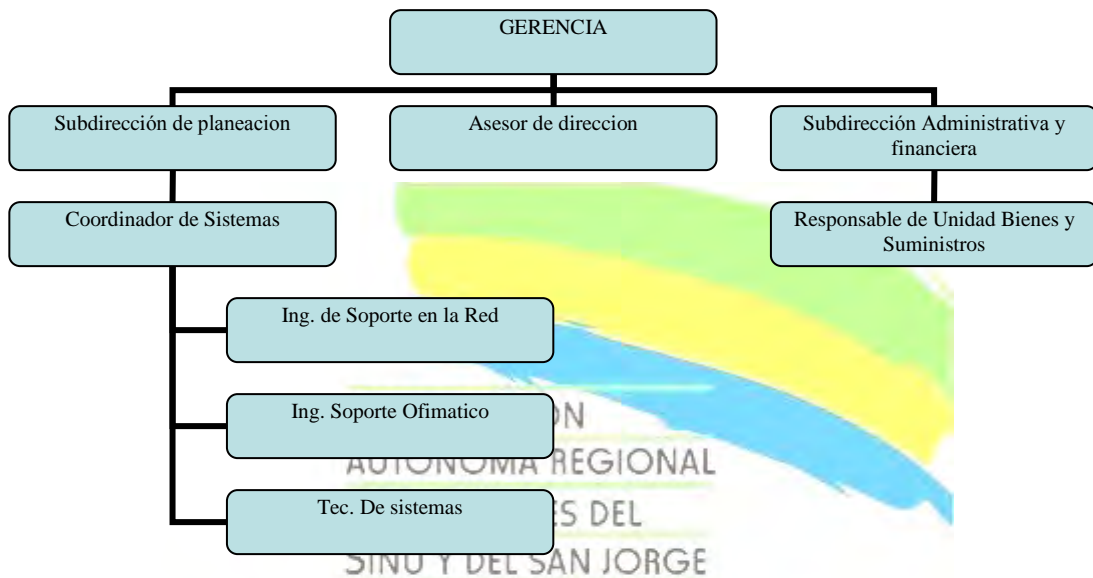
GERENCIA

Subdirección de planeacion

Asesor de direccion

Subdirección Administrativa y financiera

Coordinador de Sistemas

Responsable de Unidad Bienes y Suministros

Ing. de Soporte en la Red

Ing. Soporte Ofimatico

Tec. De sistemas

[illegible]ON
AUTONOMA REGIONAL
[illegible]ES DEL
SINU Y DEL SAN JORGE